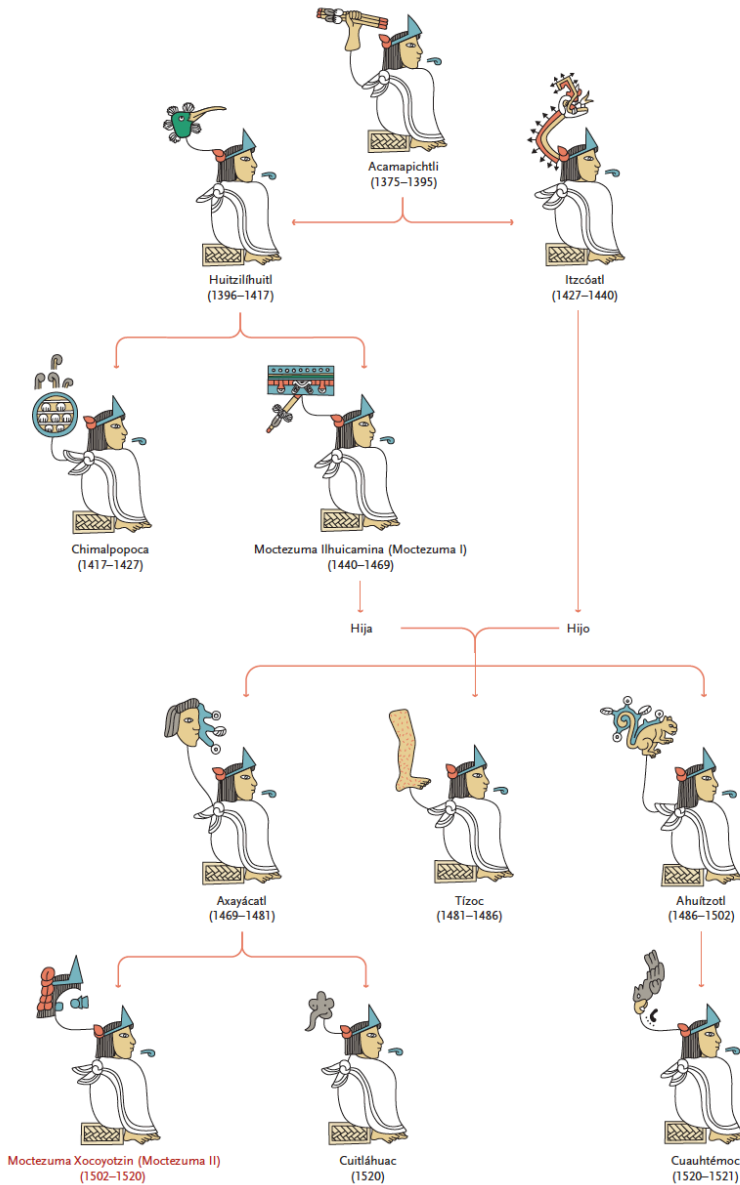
Acamapichtli
(1375–1395)

Huitzilíhuitl
(1396–1417)

Itzcóatl
(1427–1440)

Chimalpopoca
(1417–1427)

Moctezuma Ilhuicamina (Moctezuma I)
(1440–1469)

Hija

Hijo

Axayácatl
(1469–1481)

Tízoc
(1481–1486)

Ahuítzotl
(1486–1502)

Moctezuma Xocoyotzin (Moctezuma II)
(1502–1520)

Cuitláhuac
(1520)

Cuauhtémoc
(1520–1521)